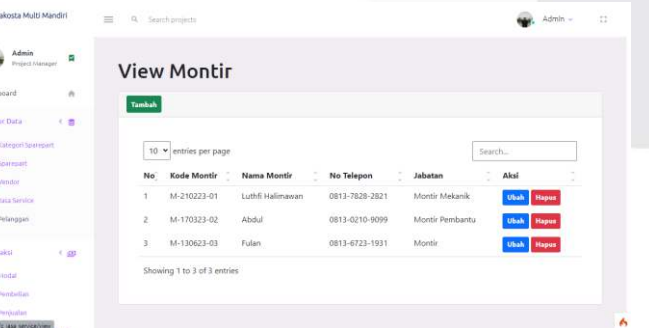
akosta Multi Mandiri

Search projects

Admin

Admin
Project Manager

board

er Data

Kategori Sparepart

Sparepart

Vendor

Data Service

Pelanggan

aksi

Modal

Pembelian

Penjualan

View Montir

Tambah

10 entries per page

Search...

| No | Kode Montir | Nama Montir | No Telepon | Jabatan | Aksi |
|---|---|---|---|---|---|
| 1 | M-210223-01 | Luthfi Halimawan | 0813-7828-2821 | Montir Mekanik | Ubah Hapus |
| 2 | M-170323-02 | Abdul | 0813-0210-9099 | Montir Pembantu | Ubah Hapus |
| 3 | M-130623-03 | Fulan | 0813-6723-1931 | Montir | Ubah Hapus |

Showing 1 to 3 of 3 entries